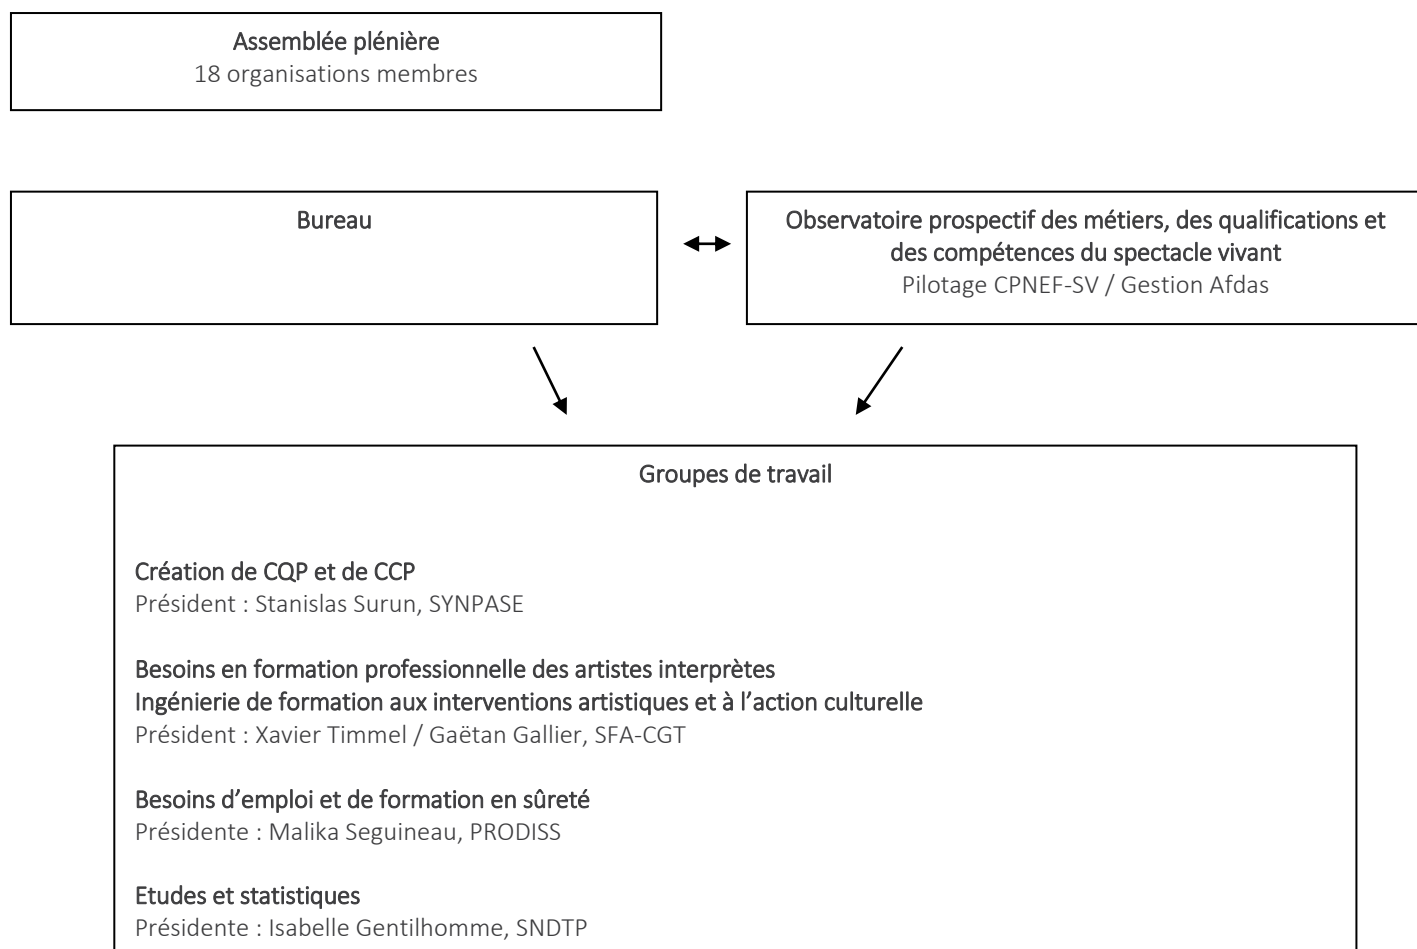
Assemblée plénière
18 organisations membres

Bureau

Observatoire prospectif des métiers, des qualifications et des compétences du spectacle vivant
Pilotage CPNEF-SV / Gestion Afdas

Groupes de travail

Création de CQP et de CCP
Président : Stanislas Surun, SYNPASE

Besoins en formation professionnelle des artistes interprètes
Ingénierie de formation aux interventions artistiques et à l'action culturelle
Président : Xavier Timmel / Gaëtan Gallier, SFA-CGT

Besoins d'emploi et de formation en sûreté
Présidente : Malika Seguineau, PRODISS

Etudes et statistiques
Présidente : Isabelle Gentilhomme, SNDTP